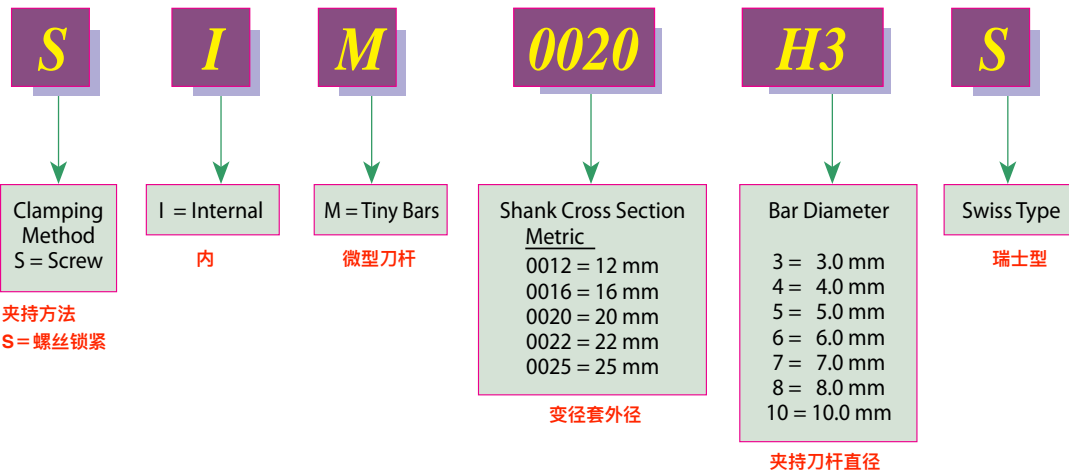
S

I

M

0020

H3

S

Clamping Method
S = Screw

夹持方法
S = 螺丝锁紧

I = Internal

内

M = Tiny Bars

微型刀杆

Shank Cross Section
Metric
0012 = 12 mm
0016 = 16 mm
0020 = 20 mm
0022 = 22 mm
0025 = 25 mm

变径套外径

Bar Diameter

3 = 3.0 mm
4 = 4.0 mm
5 = 5.0 mm
6 = 6.0 mm
7 = 7.0 mm
8 = 8.0 mm
10 = 10.0 mm

夹持刀杆直径

Swiss Type

瑞士型